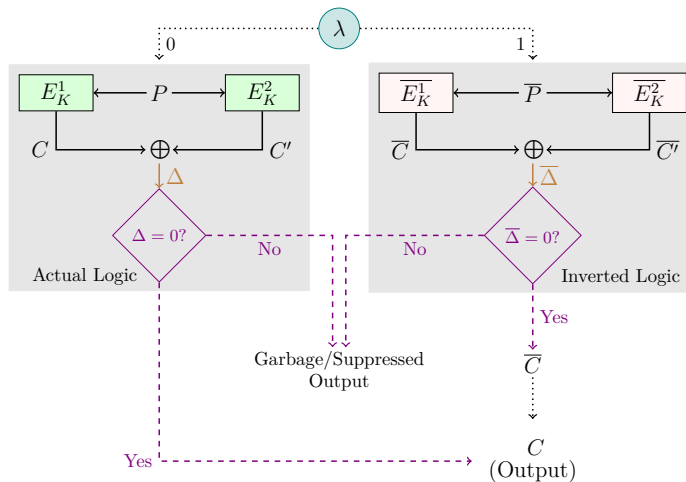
$\lambda$

0

1

$E_K^1$

$P$

$E_K^2$

$C$

$\oplus$

$C'$

$\Delta$

$\Delta = 0?$

No

Actual Logic

$\overline{E_K^1}$

$\overline{P}$

$\overline{E_K^2}$

$\overline{C}$

$\oplus$

$\overline{C'}$

$\overline{\Delta}$

$\overline{\Delta} = 0?$

No

Inverted Logic

Yes

Garbage/Suppressed Output

$\overline{C}$

Yes

$C$ (Output)